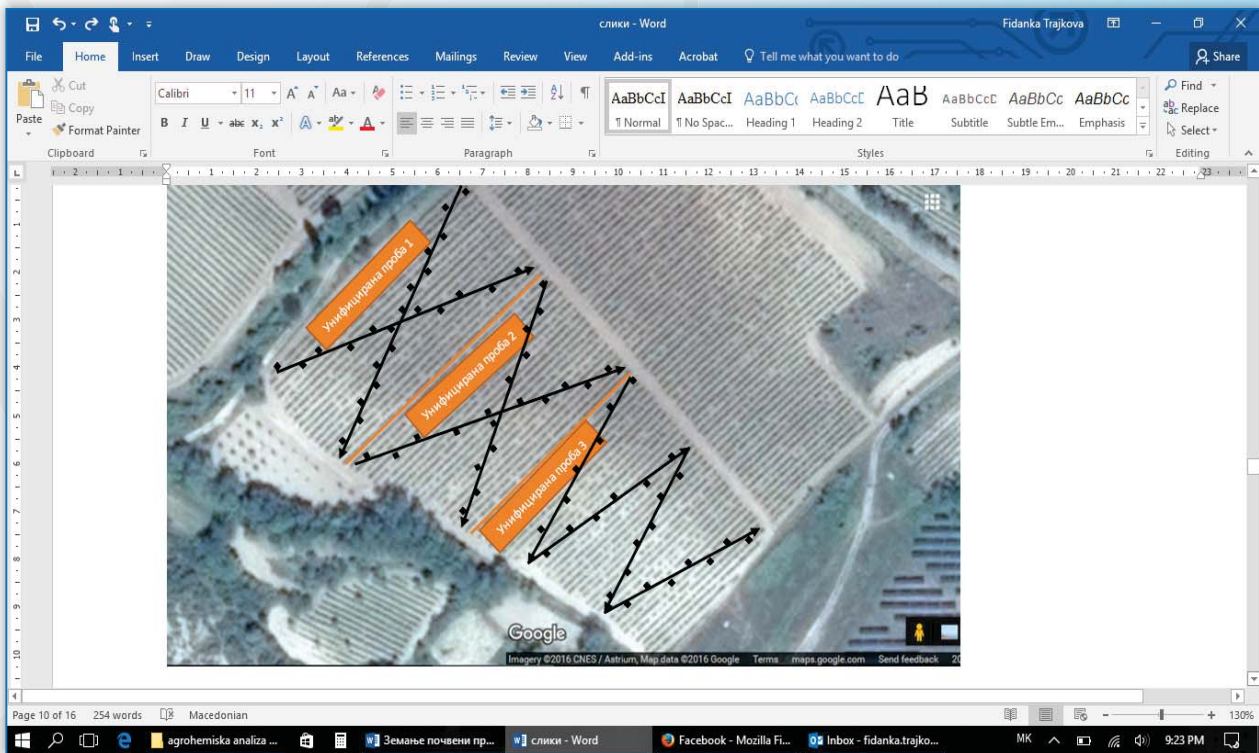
слики - Word
Fidanka Trajkova
File Home Insert Draw Design Layout References Mailings Review View Add-ins Acrobat Tell me what you want to do Share
Paste Cut Copy Format Painter
Clipboard
Calibri 11
Font
Paragraph
AaBbCcI ¶ Normal
AaBbCcI ¶ No Spac...
AaBbCc Heading 1
AaBbCcD Heading 2
AaB Title
AaBbCcD Subtitle
AaBbCc Subtle Em...
AaBbCc Emphasis
Styles
Find Replace Select
Editing

Унифицирана проба 1
Унифицирана проба 2
Унифицирана проба 3
Google
Imagery ©2016 CNES / Astrium, Map data ©2016 Google Terms maps.google.com Send feedback 20

Page 10 of 16 254 words Macedonian 130%
agrohemiska analiza ... Земање почвени пр... слики - Word Facebook - Mozilla Fi... Inbox - fidanka.trajko... MK 9:23 PM